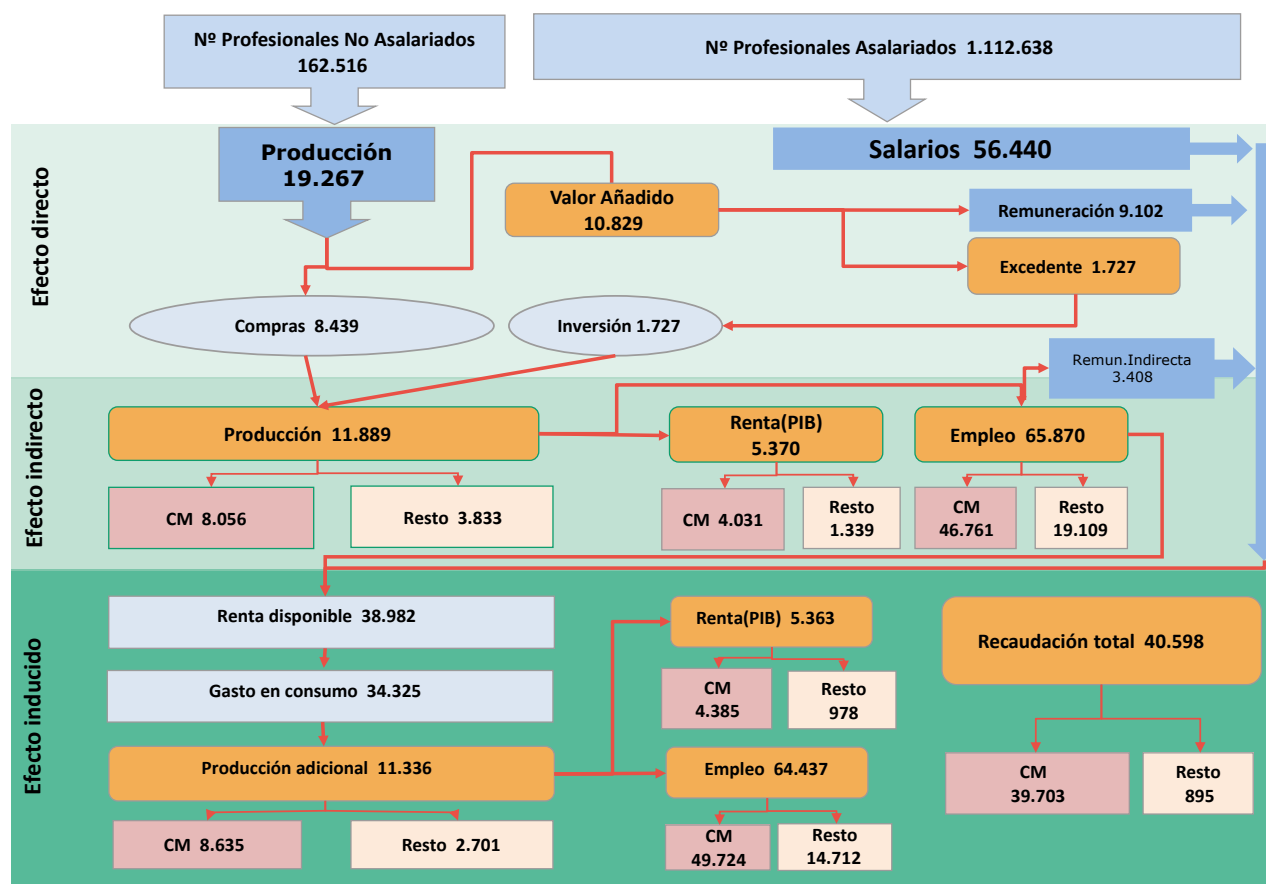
Nº Profesionales No Asalariados
162.516

Nº Profesionales Asalariados 1.112.638

Efecto directo

Producción
19.267

Salarios 56.440

Valor Añadido
10.829

Remuneración 9.102

Excedente 1.727

Compras 8.439

Inversión 1.727

Remun.Indirecta
3.408

Efecto indirecto

Producción 11.889

Renta(PIB)
5.370

Empleo 65.870

CM 8.056

Resto 3.833

CM 4.031

Resto
1.339

CM
46.761

Resto
19.109

Efecto inducido

Renta disponible 38.982

Gasto en consumo 34.325

Producción adicional 11.336

Renta(PIB) 5.363

CM
4.385

Resto
978

Empleo 64.437

CM
49.724

Resto
14.712

CM 8.635

Resto 2.701

Recaudación total 40.598

CM
39.703

Resto
895